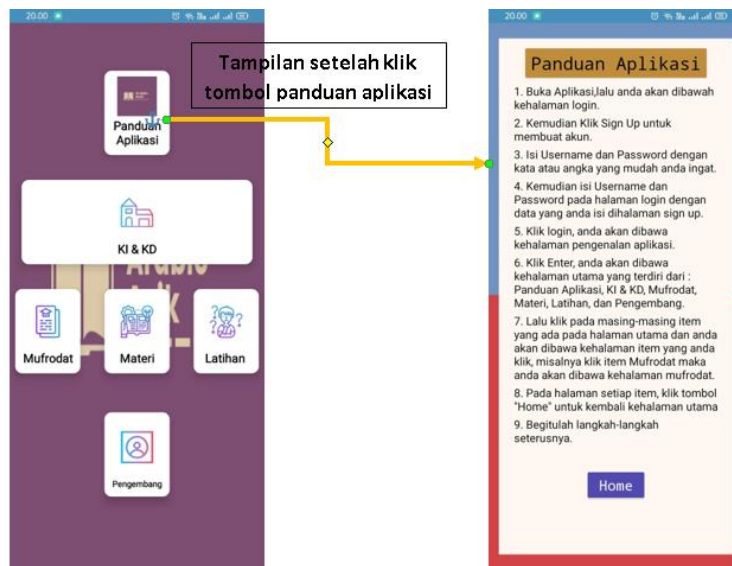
20.00

Panduan Aplikasi

KI & KD

Arabic

Mufrodat

Materi

Latihan

Pengembang

Tampilan setelah klik tombol panduan aplikasi

20.00

Panduan Aplikasi

1. Buka Aplikasi,lalu anda akan dibawah kehalaman login.

2. Kemudian Klik Sign Up untuk membuat akun.

3. Isi Username and Password dengan kata atau angka yang mudah anda ingat.

4. Kemudian isi Username dan Password pada halaman login dengan data yang anda isi dihalaman sign up.

5. Klik login, anda akan dibawa kehalaman pengenalan aplikasi.

6. Klik Enter, anda akan dibawa kehalaman utama yang terdiri dari : Panduan Aplikasi, KI & KD, Mufrodat, Materi, Latihan, dan Pengembang.

7. Lalu klik pada masing-masing item yang ada pada halaman utama dan anda akan dibawa kehalaman item yang anda klik, misalnya klik item Mufrodat maka anda akan dibawa kehalaman mufrodat.

8. Pada halaman setiap item, klik tombol "Home" untuk kembali kehalaman utama

9. Begitulah langkah-langkah seterusnya.

Home